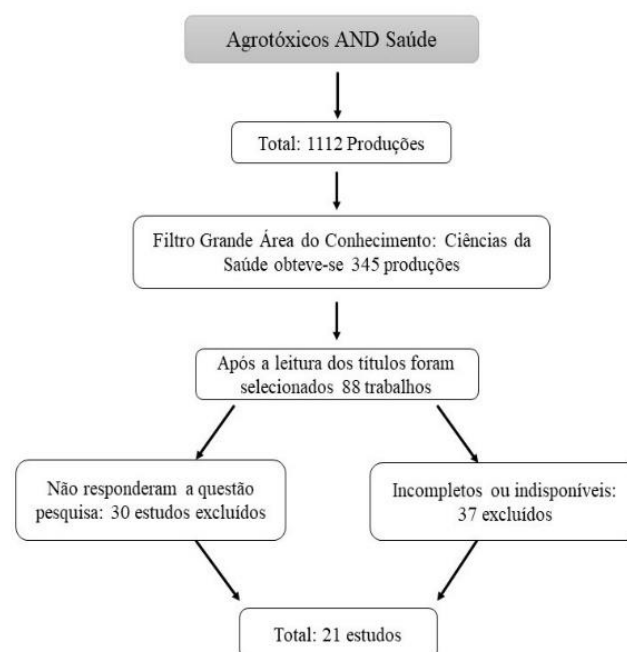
Agrotóxicos AND Saúde

Total: 1112 Produções

Filtro Grande Área do Conhecimento: Ciências da Saúde obteve-se 345 produções

Após a leitura dos títulos foram selecionados 88 trabalhos

Não responderam a questão pesquisa: 30 estudos excluídos

Incompletos ou indisponíveis: 37 excluídos

Total: 21 estudos